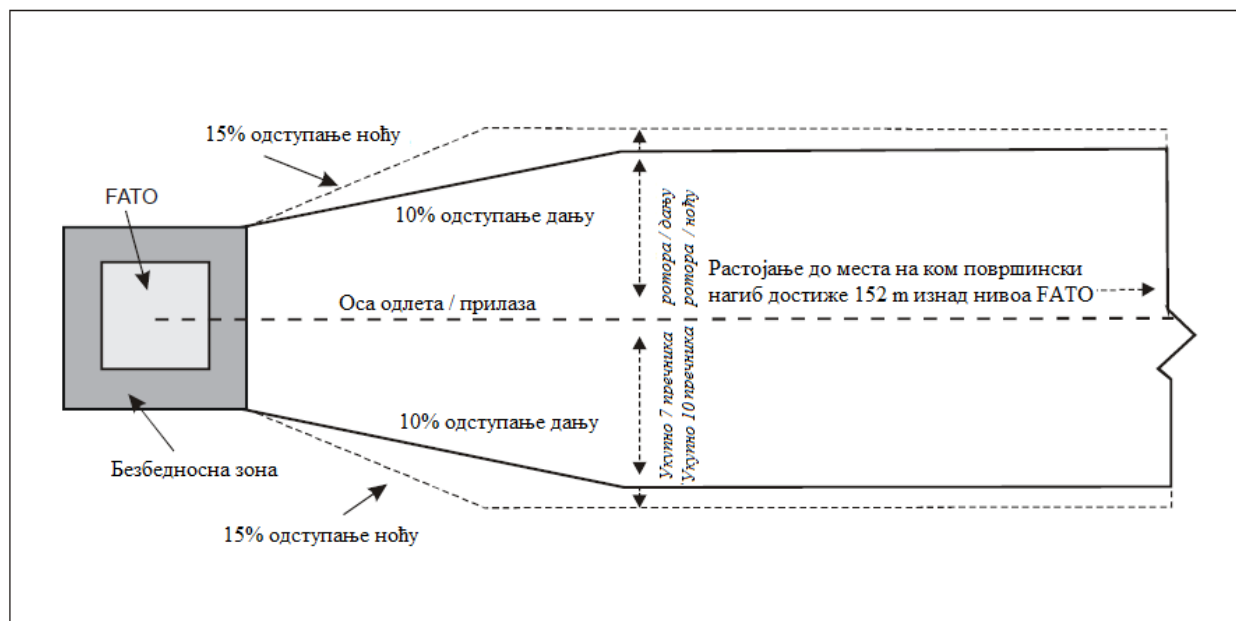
15% одступање ноћу

FATO

10% одступање дању

Укупно 7 пречника ротора / дању
Укупно 10 пречника ротора / ноћу

Растојање до места на ком површински нагиб достиже 152 m изнад нивоа FATO

Оса одлета / прилаза

10% одступање дању

Безбедносна зона

15% одступање ноћу